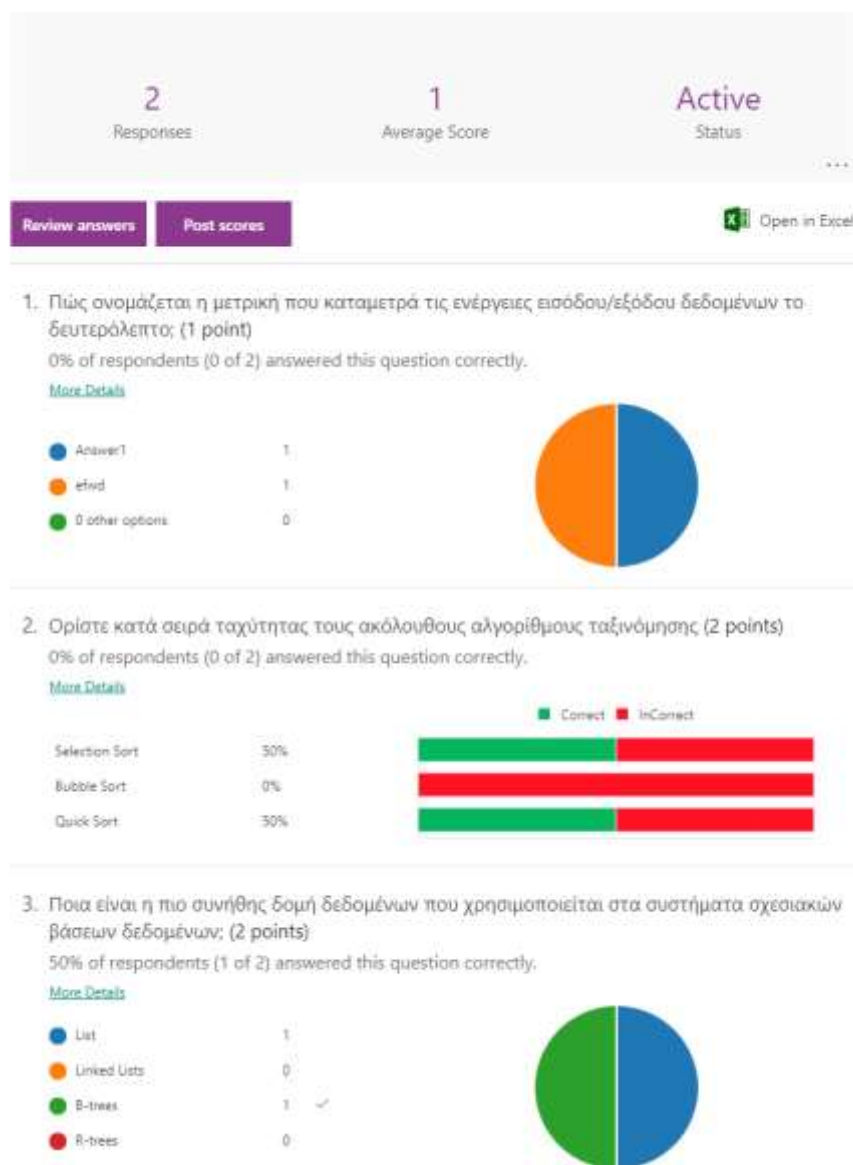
2
Responses

1
Average Score

Active
Status

...

Review answers

Post scores

Open in Excel

1. Πώς ονομάζεται η μετρική που καταμετρά τις ενέργειες εισόδου/εξόδου δεδομένων το δευτερόλεπτο; (1 point)

0% of respondents (0 of 2) answered this question correctly.

More Details

| | |
|---|---|
| Answer1 | 1 |
| efwd | 1 |
| 0 other options | 0 |

2. Ορίστε κατά σειρά ταχύτητας τους ακόλουθους αλγορίθμους ταξινόμησης (2 points)

0% of respondents (0 of 2) answered this question correctly.

More Details

Correct InCorrect

| | |
|---|---|
| Selection Sort | 50% |
| Bubble Sort | 0% |
| Quick Sort | 50% |

3. Ποια είναι η πιο συνήθης δομή δεδομένων που χρησιμοποιείται στα συστήματα σχεσιακών βάσεων δεδομένων; (2 points)

50% of respondents (1 of 2) answered this question correctly.

More Details

| | |
|---|---|
| List | 1 |
| Linked Lists | 0 |
| B-trees | 1 ✓ |
| R-trees | 0 |